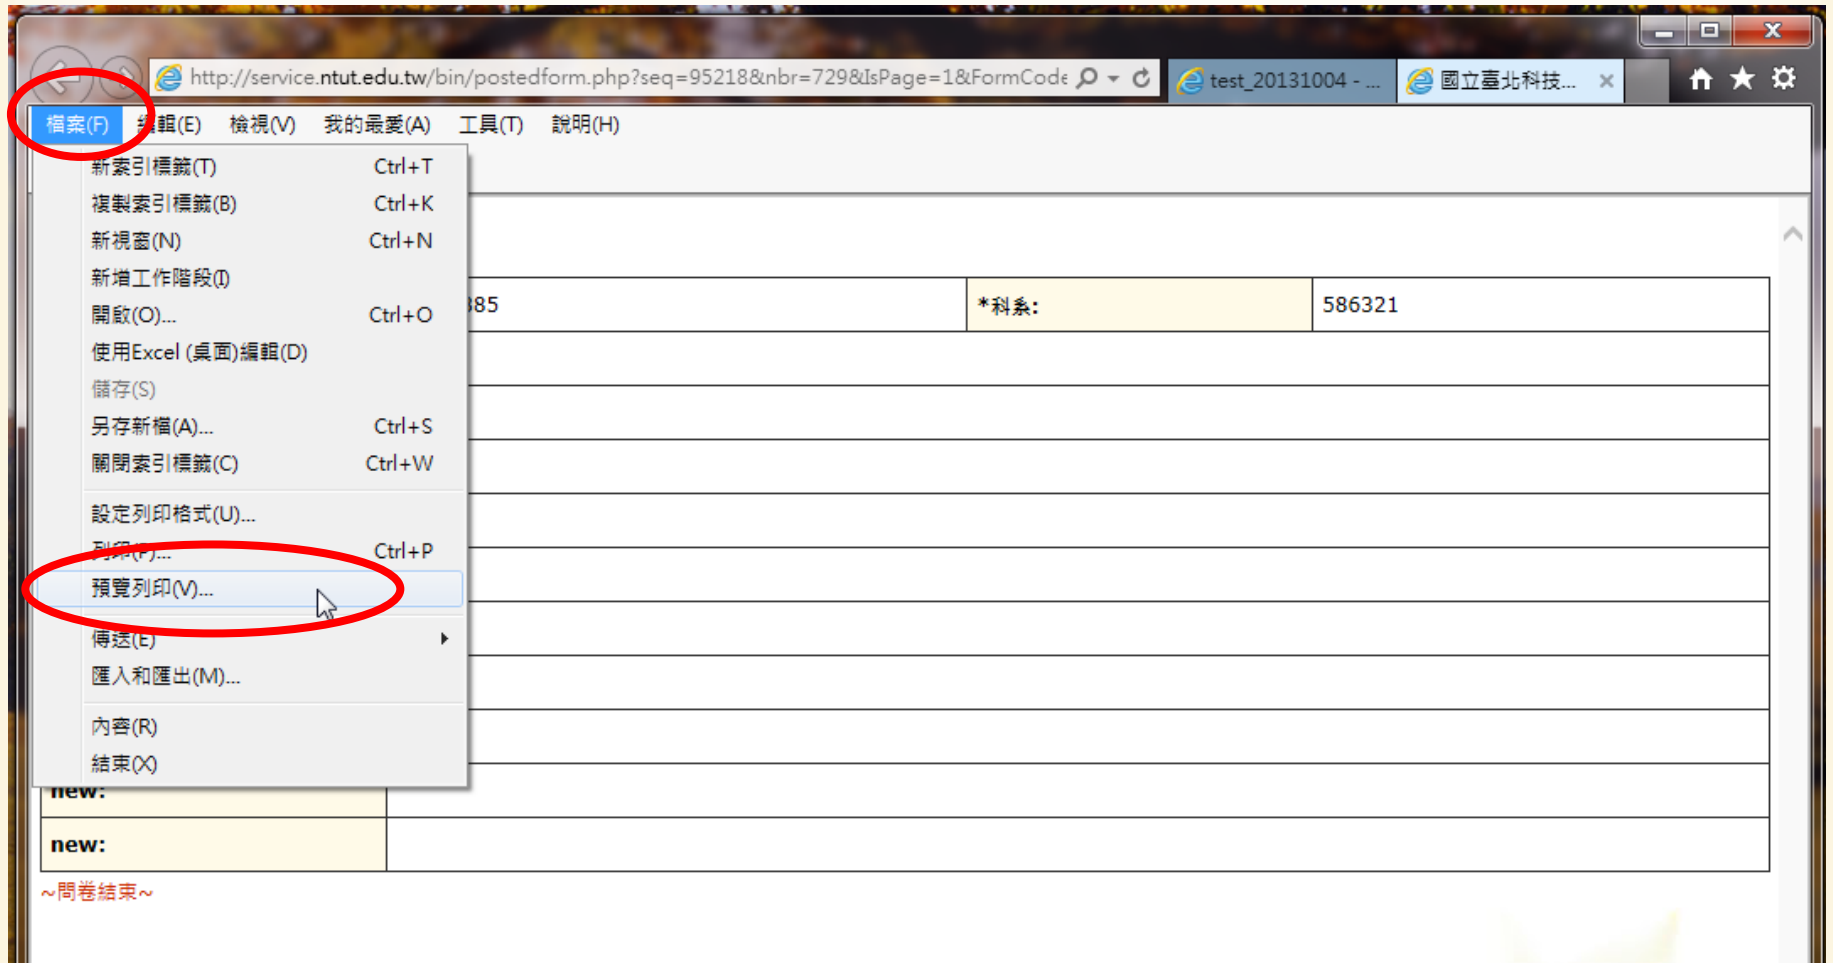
http://service.ntut.edu.tw/bin/postedform.php?seq=95218&nbr=729&IsPage=1&FormCode

test_20131004 - ...

國立臺北科技...

檔案(F) 編輯(E) 檢視(V) 我的最愛(A) 工具(T) 說明(H)

新索引標籤(T) Ctrl+T
複製索引標籤(B) Ctrl+K
新視窗(N) Ctrl+N
新增工作階段(I)
開啟(O)... Ctrl+O
使用Excel (桌面)編輯(D)
儲存(S)
另存新檔(A)... Ctrl+S
關閉索引標籤(C) Ctrl+W
設定列印格式(U)...
列印(P)... Ctrl+P
預覽列印(V)...
傳送(E)
匯入和匯出(M)...
內容(R)
結束(X)

| 85 | *科系: | 586321 |
|---|---|---|

new:

new:

~問卷結束~